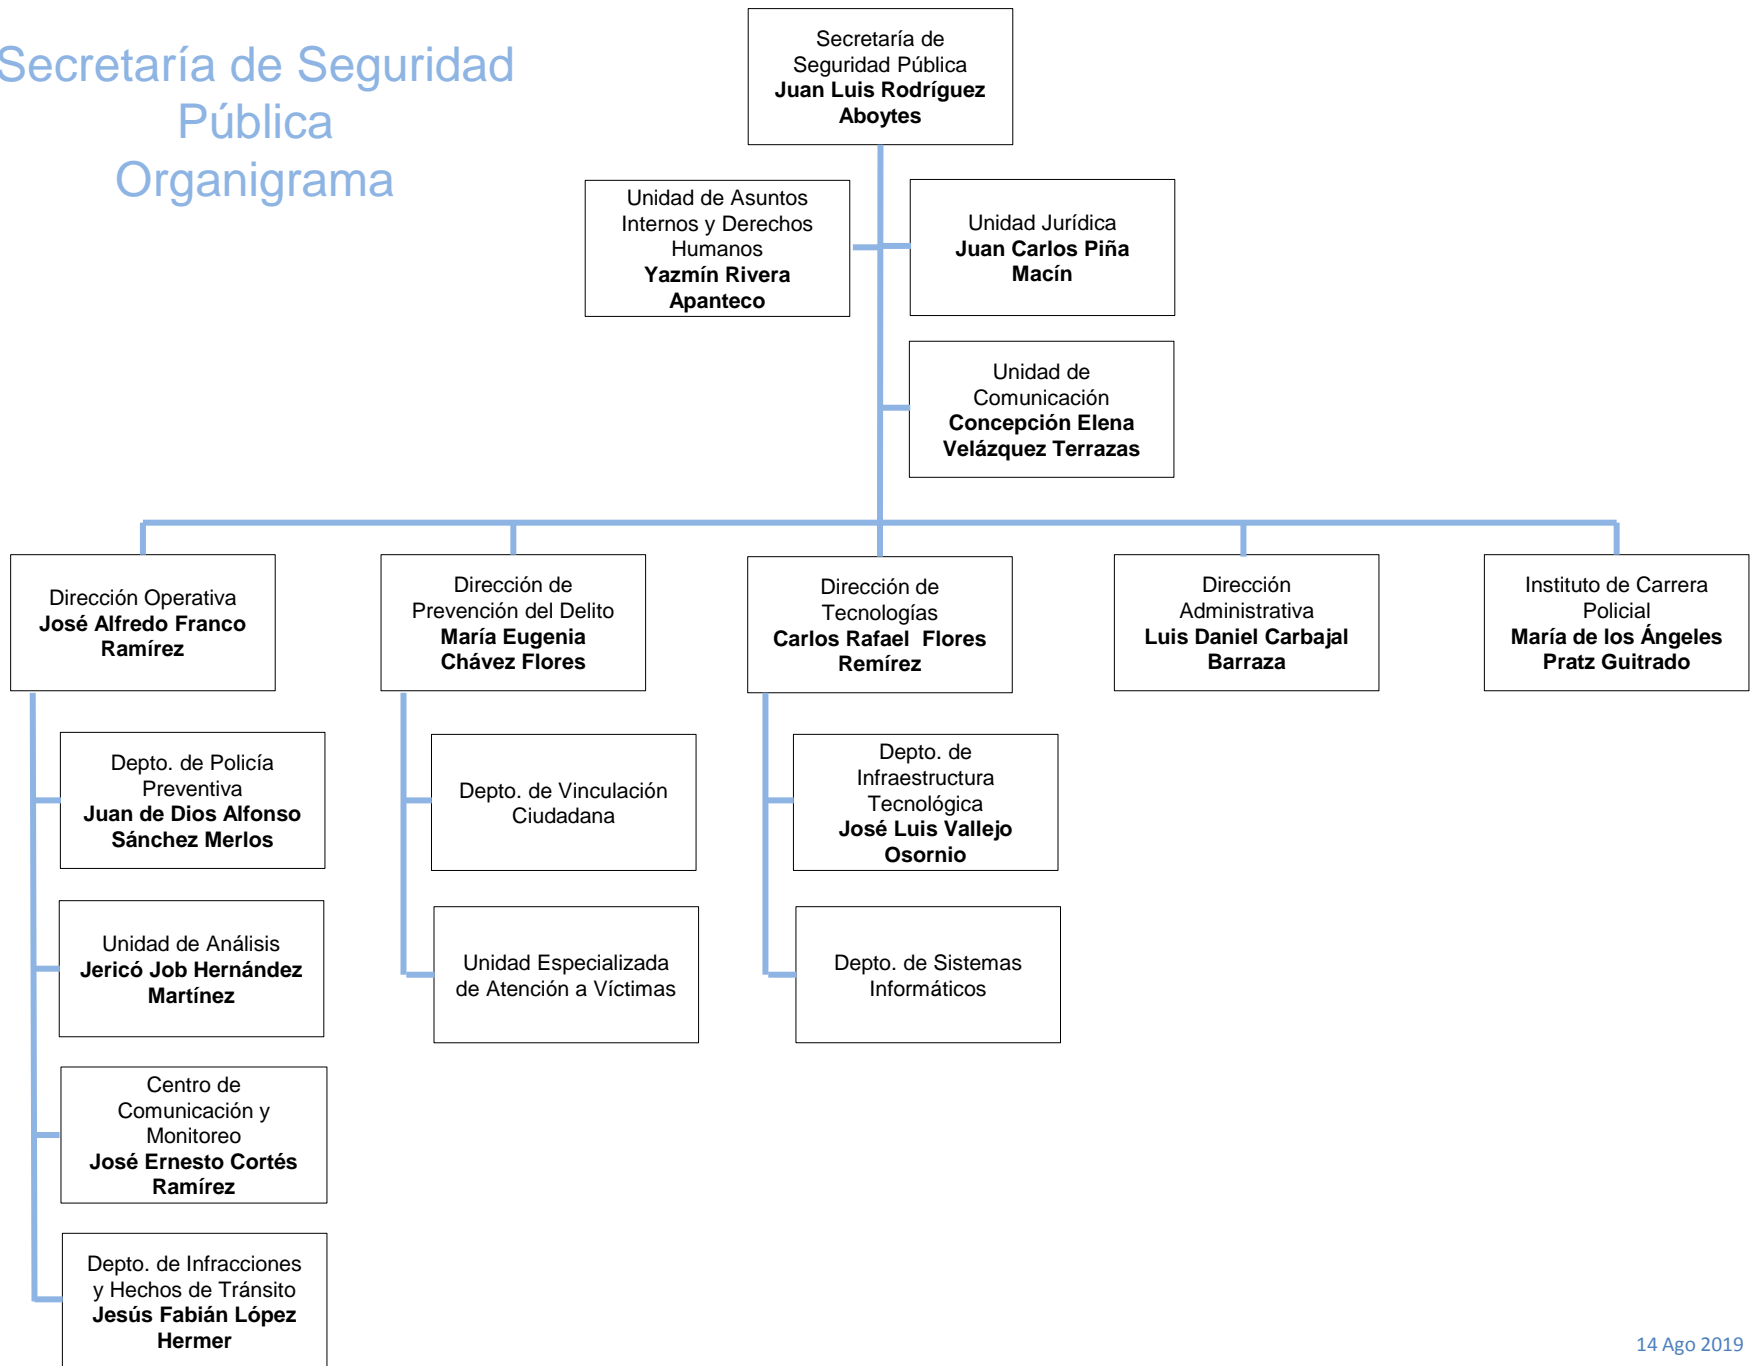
Secretaría de Seguridad Pública
Organigrama

Secretaría de Seguridad Pública
**Juan Luis Rodríguez Aboytes**

Unidad de Asuntos Internos y Derechos Humanos
**Yazmín Rivera Apanteco**

Unidad Jurídica
**Juan Carlos Piña Macín**

Unidad de Comunicación
**Concepción Elena Velázquez Terrazas**

Dirección Operativa
**José Alfredo Franco Ramírez**

Dirección de Prevención del Delito
**María Eugenia Chávez Flores**

Dirección de Tecnologías
**Carlos Rafael Flores Remírez**

Dirección Administrativa
**Luis Daniel Carbajal Barraza**

Instituto de Carrera Policial
**María de los Ángeles Pratz Guitrado**

Depto. de Policía Preventiva
**Juan de Dios Alfonso Sánchez Merlos**

Unidad de Análisis
**Jericó Job Hernández Martínez**

Centro de Comunicación y Monitoreo
**José Ernesto Cortés Ramírez**

Depto. de Infracciones y Hechos de Tránsito
**Jesús Fabián López Hermer**

Depto. de Vinculación Ciudadana

Unidad Especializada de Atención a Víctimas

Depto. de Infraestructura Tecnológica
**José Luis Vallejo Osornio**

Depto. de Sistemas Informáticos

14 Ago 2019